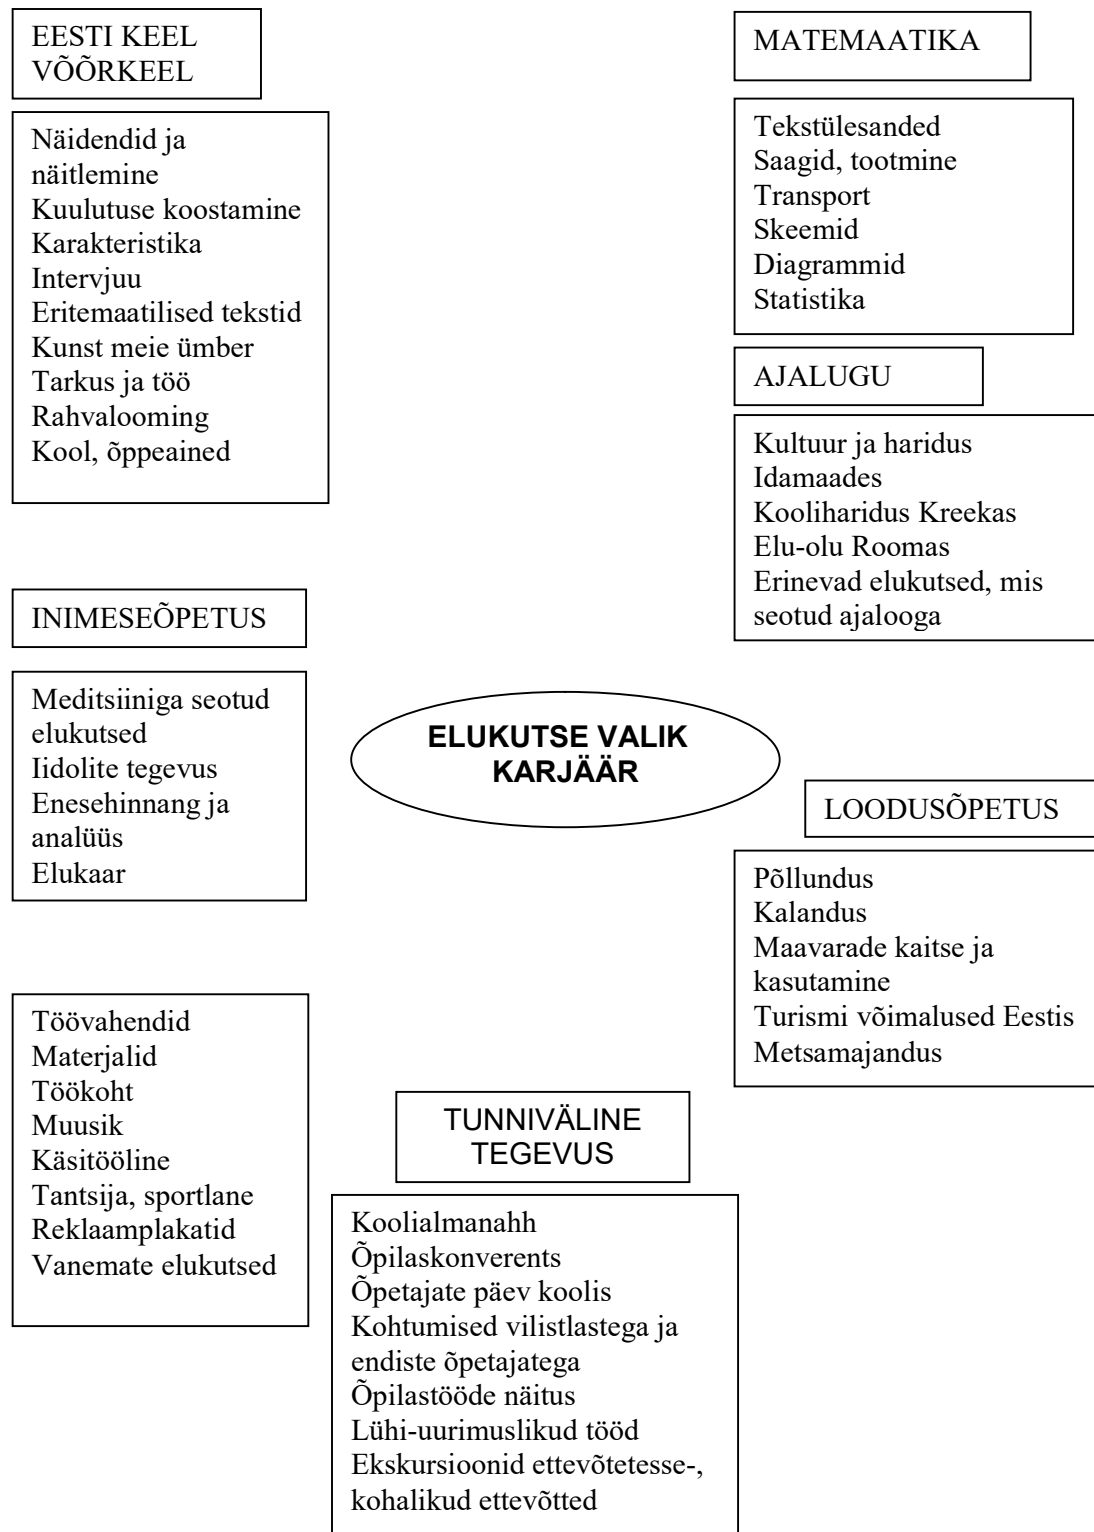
EESTI KEEL
VÕÕRKEEL

Näidendid ja näitlemine
Kuulutuse koostamine
Karakteristika
Intervjuu
Eritemaatilised tekstid
Kunst meie ümber
Tarkus ja töö
Rahvalooming
Kool, õppeained

MATEMAATIKA

Tekstülesanded
Saagid, tootmine
Transport
Skeemid
Diagrammid
Statistika

AJALUGU

Kultuur ja haridus Idamaades
Kooliharidus Kreekas
Elu-olu Roomas
Erinevad elukutsed, mis seotud ajalooga

INIMESEÕPETUS

Meditsiiniga seotud elukutsed
Iidolite tegevus
Enesehinnang ja analüüs
Elukaar

ELUKUTSE VALIK
KARJÄÄR

LOODUSÕPETUS

Põllundus
Kalandus
Maavarade kaitse ja kasutamine
Turismi võimalused Eestis
Metsamajandus

Töövahendid
Materjalid
Töökoht
Muusik
Käsitööline
Tantsija, sportlane
Reklaamplakatid
Vanemate elukutsed

TUNNIVÄLINE
TEGEVUS

Koolialmanahh
Õpilaskonverents
Õpetajate päev koolis
Kohtumised vilistlastega ja endiste õpetajatega
Õpilastööde näitus
Lühi-uurimuslikud tööd
Ekskursioonid ettevõtetesse-, kohalikud ettevõtted